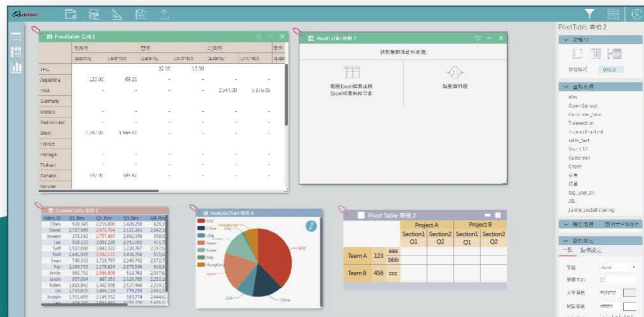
PivotTable 表格 2

PivotTable 表格 1

PivotTable 表格 2

| | | Project A | | Project B | |
|---|---|---|---|---|---|
| | | Section1 | Section2 | Section1 | Section2 |
| | | Q1 | Q2 | Q1 | Q2 |
| Team A | 123 | aaa | | | |
| | | bbb | | | |
| Team B | 456 | ccc | | | |

PivotTable 表格 2

32.00
13.00
122.00
88.20
2345.00
1.37.00

Seattle
Argentina
USA
Germany
Mexico
Switzerland
Brazil
France
Norway
Finland
Canada
Sweden

AnalysisChart 表格 4

USA
Open Sellout
Transaction
Sweet SP
Customer
Order
EQ_USR_01
JSL

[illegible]